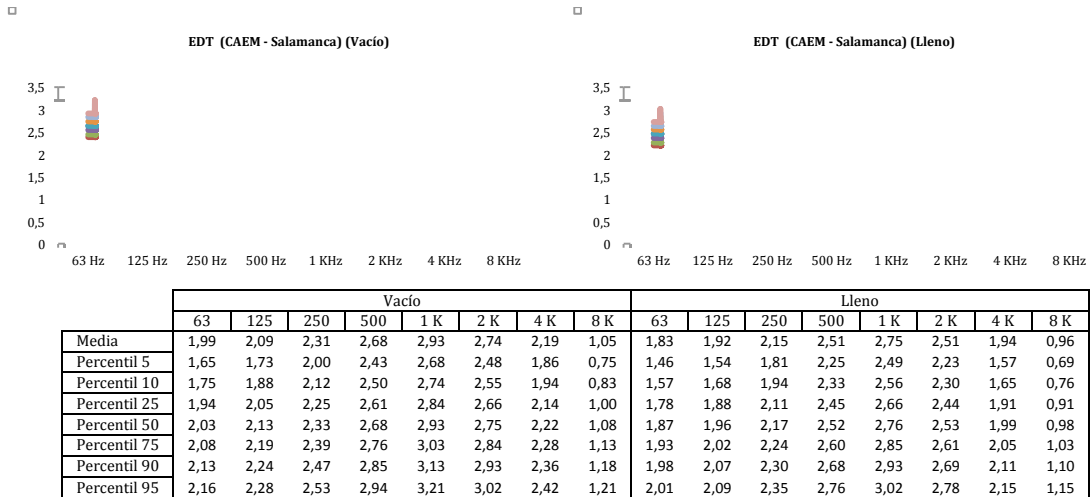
EDT (CAEM - Salamanca) (Vacío)

3,5
3
2,5
2
1,5
1
0,5
0
63 Hz 125 Hz 250 Hz 500 Hz 1 KHz 2 KHz 4 KHz 8 KHz

EDT (CAEM - Salamanca) (Lleno)

3,5
3
2,5
2
1,5
1
0,5
0
63 Hz 125 Hz 250 Hz 500 Hz 1 KHz 2 KHz 4 KHz 8 KHz

| | Vacío | | | | | | | | Lleno | | | | | | | |
|---|---|---|---|---|---|---|---|---|---|---|---|---|---|---|---|---|
| | 63 | 125 | 250 | 500 | 1 K | 2 K | 4 K | 8 K | 63 | 125 | 250 | 500 | 1 K | 2 K | 4 K | 8 K |
| Media | 1,99 | 2,09 | 2,31 | 2,68 | 2,93 | 2,74 | 2,19 | 1,05 | 1,83 | 1,92 | 2,15 | 2,51 | 2,75 | 2,51 | 1,94 | 0,96 |
| Percentil 5 | 1,65 | 1,73 | 2,00 | 2,43 | 2,68 | 2,48 | 1,86 | 0,75 | 1,46 | 1,54 | 1,81 | 2,25 | 2,49 | 2,23 | 1,57 | 0,69 |
| Percentil 10 | 1,75 | 1,88 | 2,12 | 2,50 | 2,74 | 2,55 | 1,94 | 0,83 | 1,57 | 1,68 | 1,94 | 2,33 | 2,56 | 2,30 | 1,65 | 0,76 |
| Percentil 25 | 1,94 | 2,05 | 2,25 | 2,61 | 2,84 | 2,66 | 2,14 | 1,00 | 1,78 | 1,88 | 2,11 | 2,45 | 2,66 | 2,44 | 1,91 | 0,91 |
| Percentil 50 | 2,03 | 2,13 | 2,33 | 2,68 | 2,93 | 2,75 | 2,22 | 1,08 | 1,87 | 1,96 | 2,17 | 2,52 | 2,76 | 2,53 | 1,99 | 0,98 |
| Percentil 75 | 2,08 | 2,19 | 2,39 | 2,76 | 3,03 | 2,84 | 2,28 | 1,13 | 1,93 | 2,02 | 2,24 | 2,60 | 2,85 | 2,61 | 2,05 | 1,03 |
| Percentil 90 | 2,13 | 2,24 | 2,47 | 2,85 | 3,13 | 2,93 | 2,36 | 1,18 | 1,98 | 2,07 | 2,30 | 2,68 | 2,93 | 2,69 | 2,11 | 1,10 |
| Percentil 95 | 2,16 | 2,28 | 2,53 | 2,94 | 3,21 | 3,02 | 2,42 | 1,21 | 2,01 | 2,09 | 2,35 | 2,76 | 3,02 | 2,78 | 2,15 | 1,15 |